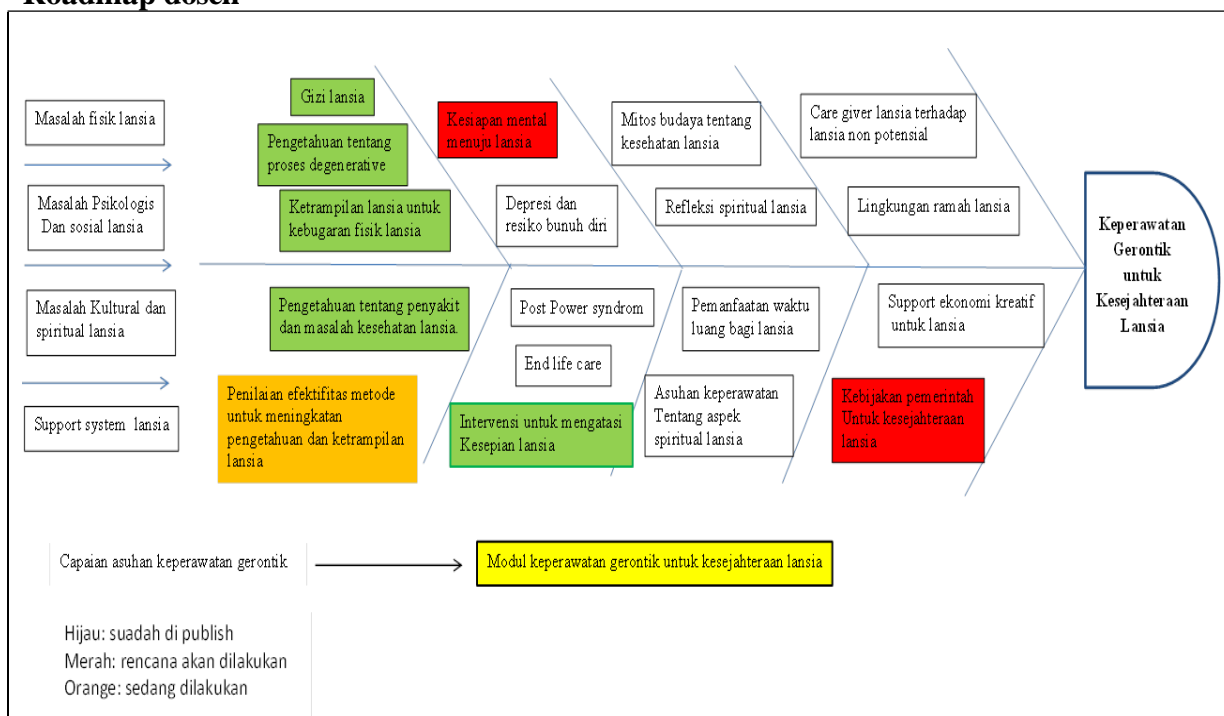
Roadmap dosen

Masalah fisik lansia

Masalah Psikologis Dan sosial lansia

Masalah Kultural dan spiritual lansia

Support system lansia

Gizi lansia

Pengetahuan tentang proses degenerative

Ketrampilan lansia untuk kebugaran fisik lansia

Kesiapan mental menuju lansia

Depresi dan resiko bunuh diri

Mitos budaya tentang kesehatan lansia

Refleksi spiritual lansia

Care giver lansia terhadap lansia non potensial

Lingkungan ramah lansia

Keperawatan Gerontik untuk Kesejahteraan Lansia

Pengetahuan tentang penyakit dan masalah kesehatan lansia.

Post Power syndrom

End life care

Pemanfaatan waktu luang bagi lansia

Support ekonomi kreatif untuk lansia

Penilaian efektifitas metode untuk meningkatan pengetahuan dan ketrampilan lansia

Intervensi untuk mengatasi Kesepian lansia

Asuhan keperawatan Tentang aspek spiritual lansia

Kebijakan pemerintah Untuk kesejahteraan lansia

Capaian asuhan keperawatan gerontik

Modul keperawatan gerontik untuk kesejahteraan lansia

Hijau: suadah di publish
Merah: rencana akan dilakukan
Orange: sedang dilakukan